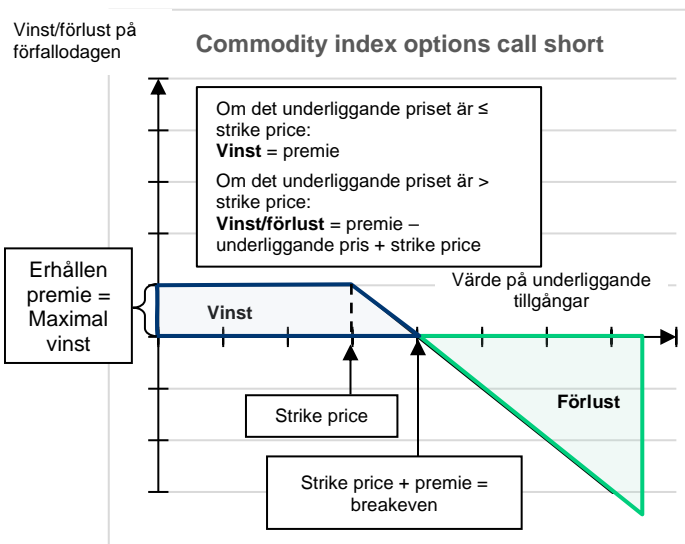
Vinst/förlust på förfallodagen

Commodity index options call short

Om det underliggande priset är ≤ strike price:
**Vinst** = premie

Om det underliggande priset är > strike price:
**Vinst/förlust** = premie – underliggande pris + strike price

Erhållen premie = Maximal vinst

Vinst

Värde på underliggande tillgångar

Förlust

Strike price

Strike price + premie = breakeven